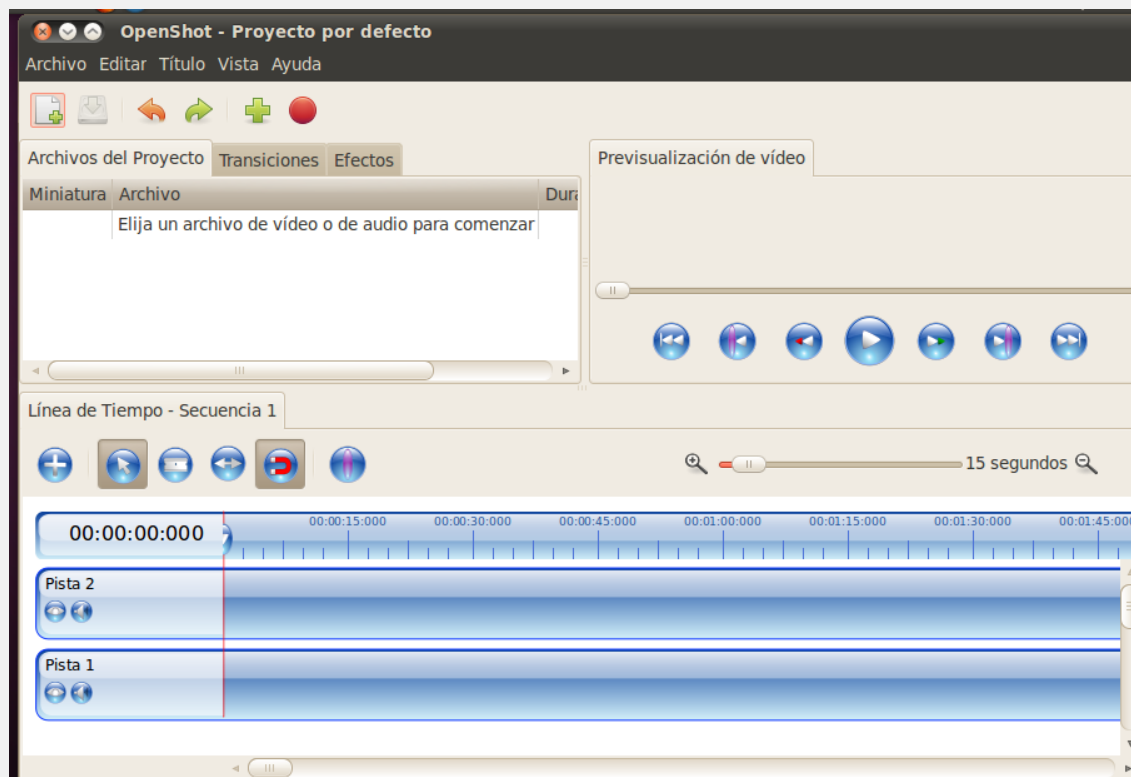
OpenShot - Proyecto por defecto

Archivo Editar Título Vista Ayuda

Archivos del Proyecto Transiciones Efectos

| Miniatura | Archivo | Dura |
|---|---|---|
| | Elija un archivo de vídeo o de audio para comenzar | |

Previsualización de vídeo

Línea de Tiempo - Secuencia 1

15 segundos

00:00:00:000

00:00:15:000 00:00:30:000 00:00:45:000 00:01:00:000 00:01:15:000 00:01:30:000 00:01:45:000

Pista 2

Pista 1